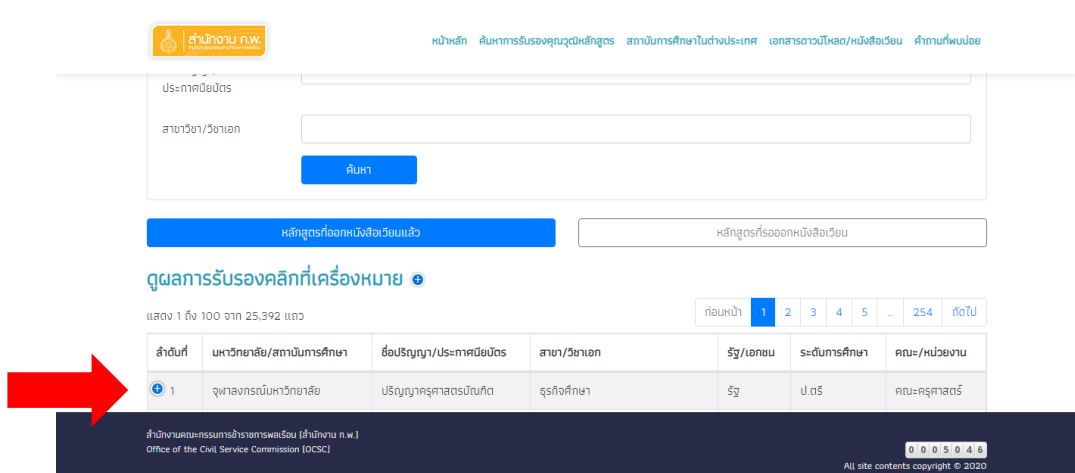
สำนักงาน ก.พ.

หน้าหลัก ค้นหาการรับรองคุณวุฒิหลักสูตร สถาบันการศึกษาในต่างประเทศ เอกสารดาวน์โหลด/หนังสือเวียน คำถามที่พบบ่อย

ประกาศนียบัตร

สาขาวิชา/วิชาเอก

ค้นหา

หลักสูตรที่ออกหนังสือเวียนแล้ว

หลักสูตรที่รอออกหนังสือเวียน

ดูผลการรับรองคลิกที่เครื่องหมาย

แสดง 1 ถึง 100 จาก 25,392 แถว

ก่อนหน้า 1 2 3 4 5 … 254 ถัดไป

| ลำดับที่ | มหาวิทยาลัย/สถาบันการศึกษา | ชื่อปริญญา/ประกาศนียบัตร | สาขา/วิชาเอก | รัฐ/เอกชน | ระดับการศึกษา | คณะ/หน่วยงาน |
|---|---|---|---|---|---|---|
| 1 | จุฬาลงกรณ์มหาวิทยาลัย | ปริญญาครุศาสตรบัณฑิต | ธุรกิจศึกษา | รัฐ | ป.ตรี | คณะครุศาสตร์ |

สำนักงานคณะกรรมการข้าราชการพลเรือน (สำนักงาน ก.พ.)
Office of the Civil Service Commission (OCSC)

0 0 0 5 0 4 6
All site contents copyright © 2020